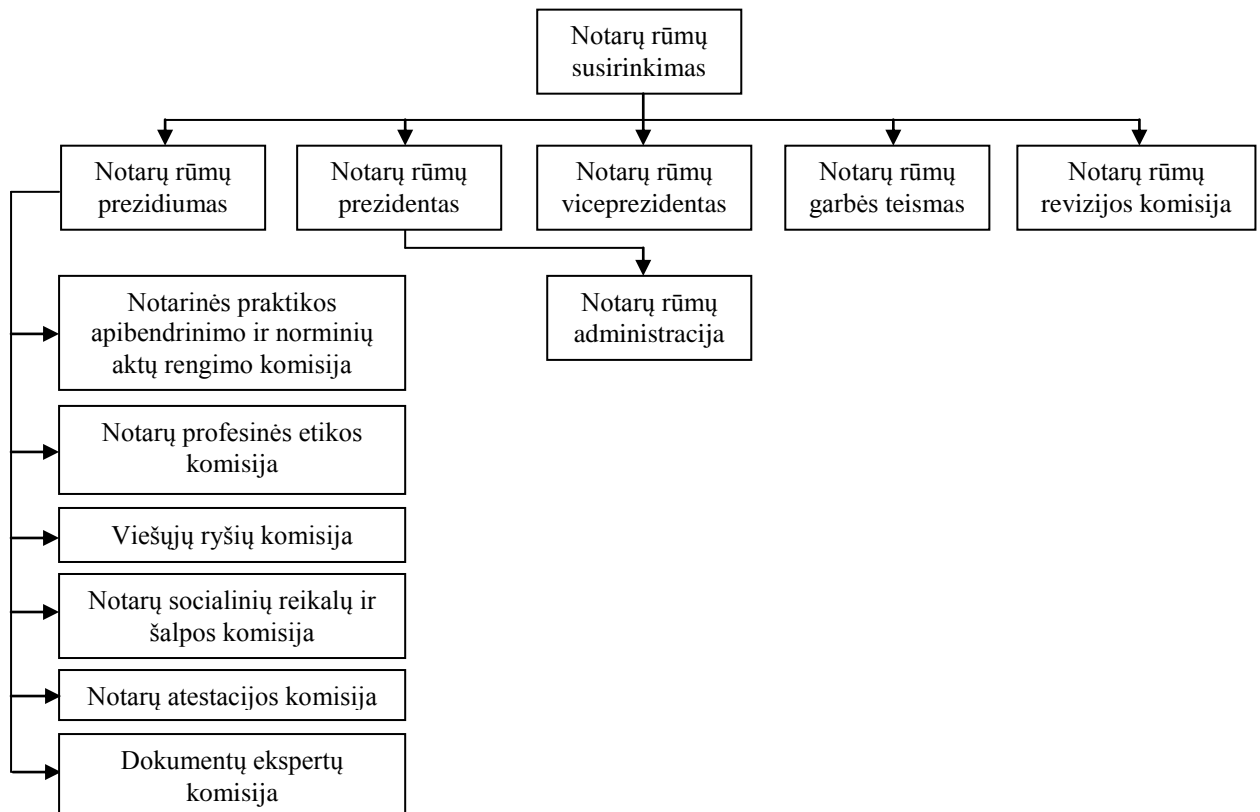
Notarų rūmų susirinkimas

Notarų rūmų prezidiumas

Notarų rūmų prezidentas

Notarų rūmų viceprezidentas

Notarų rūmų garbės teismas

Notarų rūmų revizijos komisija

Notarų rūmų administracija

Notarinės praktikos apibendrinimo ir norminių aktų rengimo komisija

Notarų profesinės etikos komisija

Viešųjų ryšių komisija

Notarų socialinių reikalų ir šalpos komisija

Notarų atestacijos komisija

Dokumentų ekspertų komisija